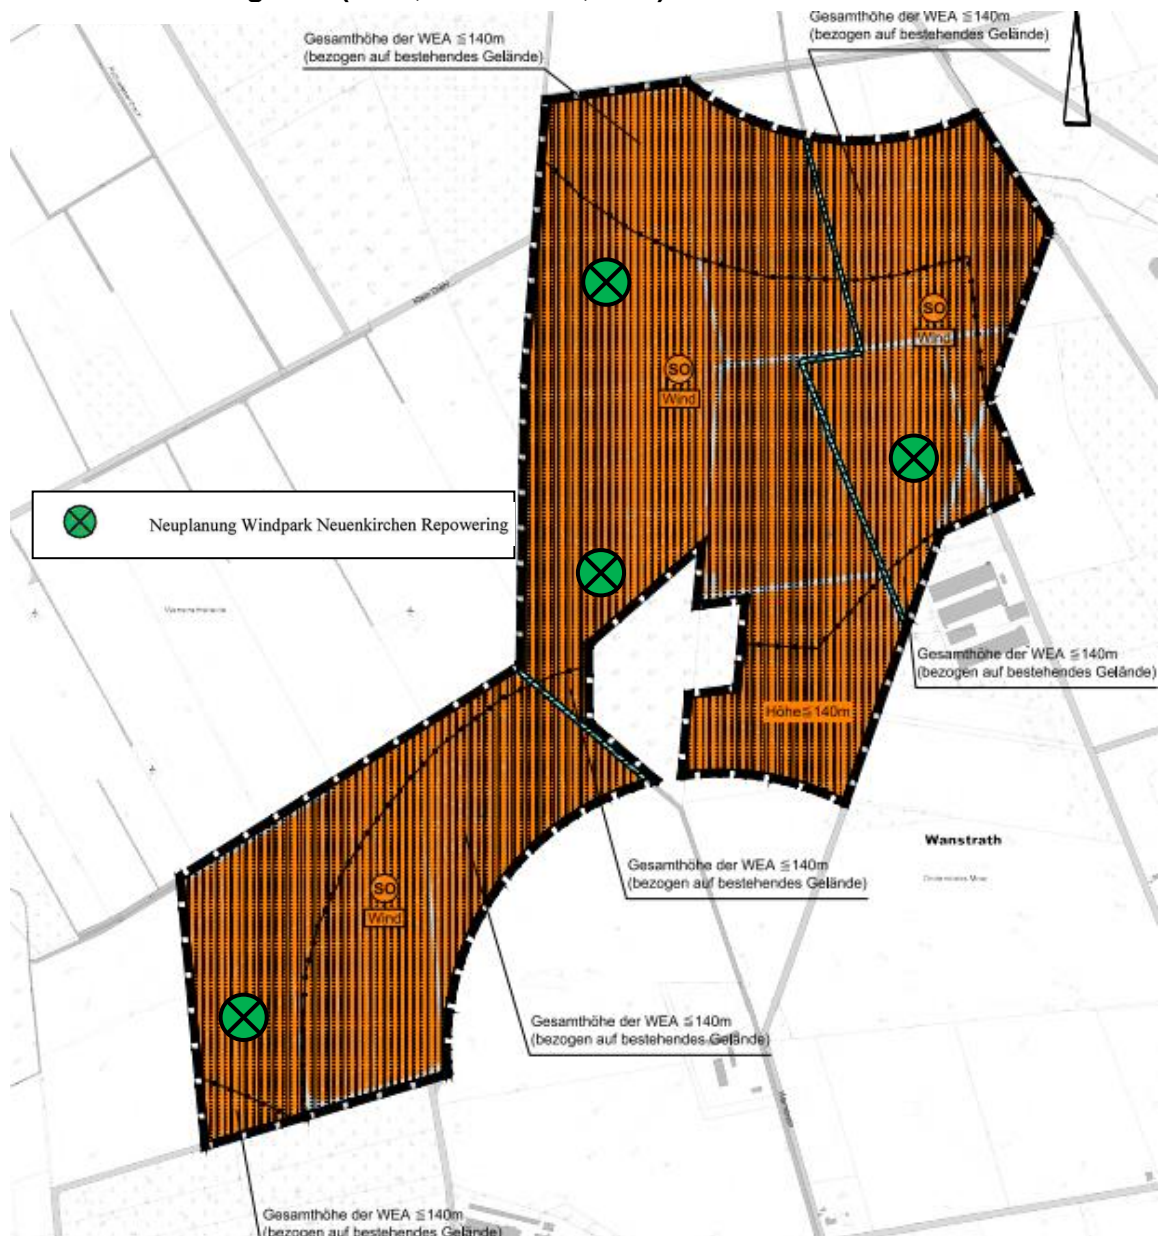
Gesamthöhe der WEA ≦140m
(bezogen auf bestehendes Gelände)

Gesamthöhe der WEA ≦140m
(bezogen auf bestehendes Gelände)

SO
Wind

SO
Wind

Neuplanung Windpark Neuenkirchen Repowering

Gesamthöhe der WEA ≦140m
(bezogen auf bestehendes Gelände)

Höhe≦140m

Wanstrath

Gesamthöhe der WEA ≦140m
(bezogen auf bestehendes Gelände)

SO
Wind

Gesamthöhe der WEA ≦140m
(bezogen auf bestehendes Gelände)

Gesamthöhe der WEA ≦140m
(bezogen auf bestehendes Gelände)